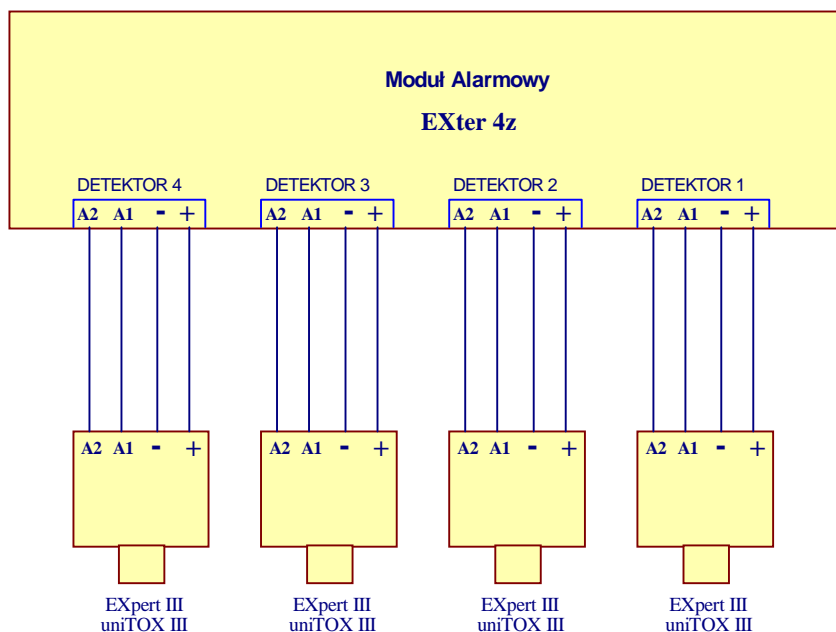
Moduł Alarmowy

EXter 4z

DETEKTOR 4
A2 A1 - +

DETEKTOR 3
A2 A1 - +

DETEKTOR 2
A2 A1 - +

DETEKTOR 1
A2 A1 - +

A2 A1 - +

A2 A1 - +

A2 A1 - +

A2 A1 - +

EXpert III
uniTOX III

EXpert III
uniTOX III

EXpert III
uniTOX III

EXpert III
uniTOX III